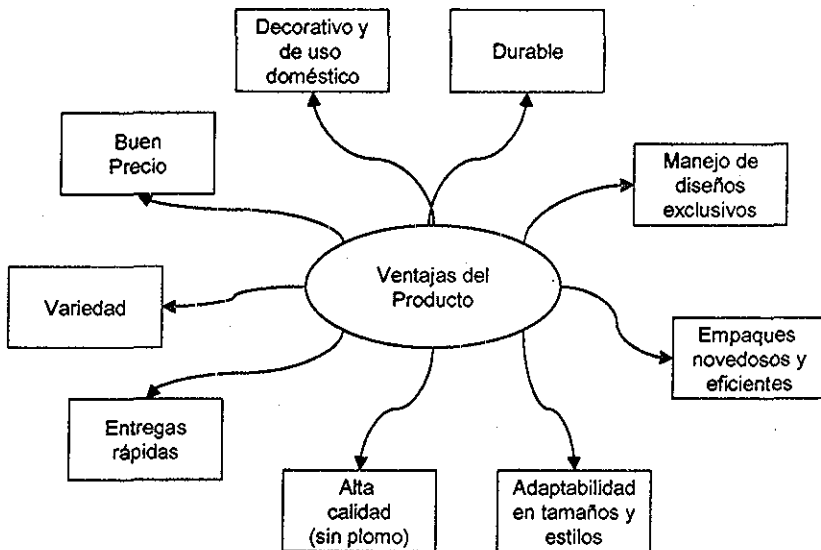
Decorativo y de uso doméstico

Durable

Buen Precio

Manejo de diseños exclusivos

Ventajas del Producto

Variedad

Empaques novedosos y eficientes

Entregas rápidas

Alta calidad (sin plomo)

Adaptabilidad en tamaños y estilos